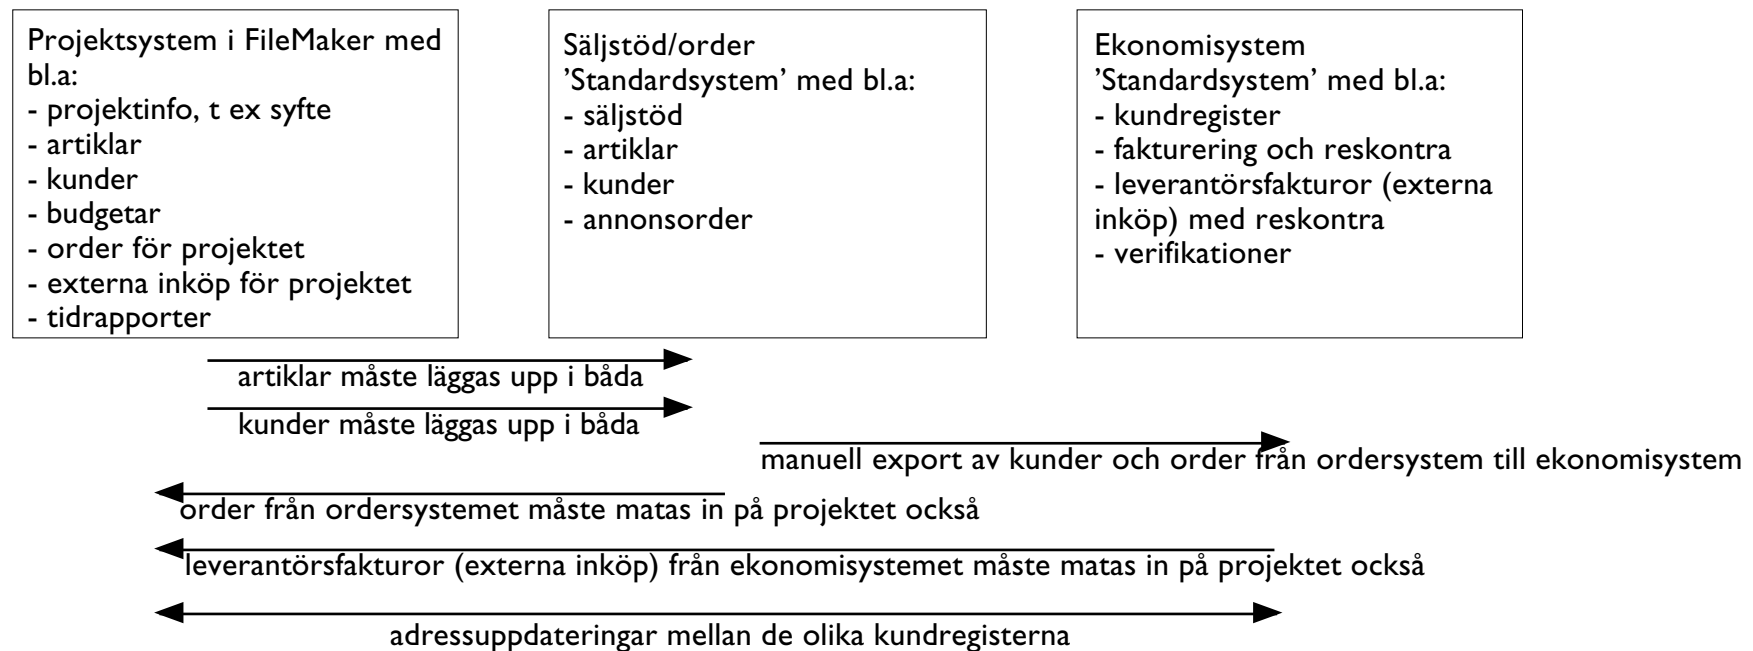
Projektsystem i FileMaker med bl.a:
- projektinfo, t ex syfte
- artiklar
- kunder
- budgetar
- order för projektet
- externa inköp för projektet
- tidrapporter

Säljstöd/order
'Standardsystem' med bl.a:
- säljstöd
- artiklar
- kunder
- annonsorder

Ekonomisystem
'Standardsystem' med bl.a:
- kundregister
- fakturering och reskontra
- leverantörsfakturor (externa inköp) med reskontra
- verifikationer

artiklar måste läggas upp i båda

kunder måste läggas upp i båda

manuell export av kunder och order från ordersystem till ekonomisystem

order från ordersystemet måste matas in på projektet också

leverantörsfakturor (externa inköp) från ekonomisystemet måste matas in på projektet också

adressuppdateringar mellan de olika kundregisterna